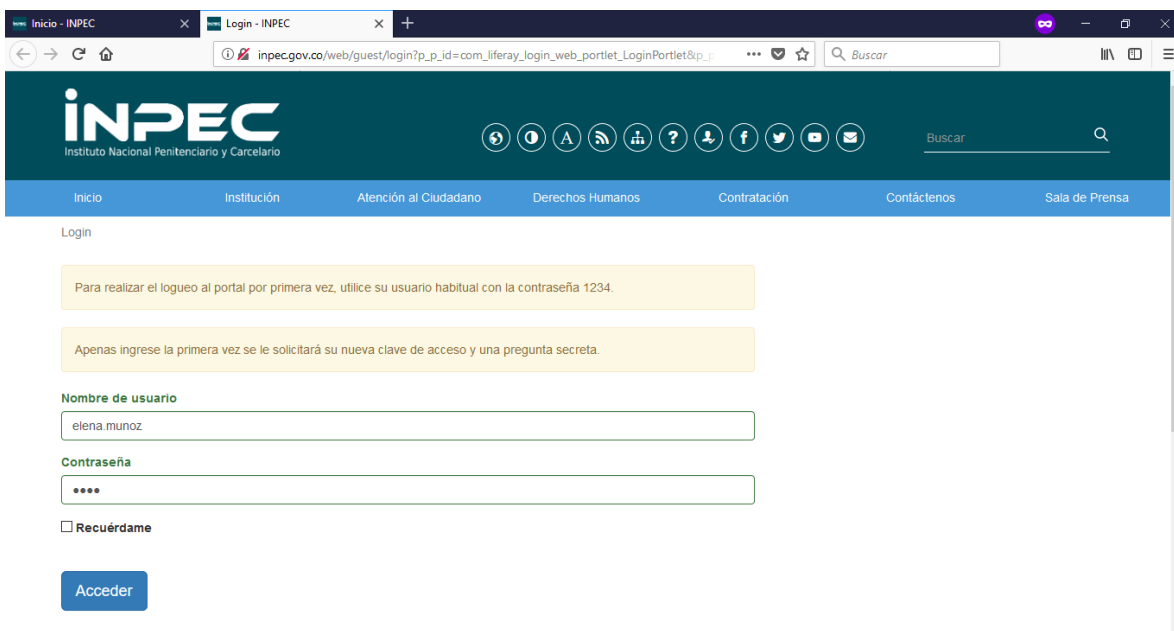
Inicio - INPEC
Login - INPEC
inpec.gov.co/web/guest/login?p_p_id=com_liferay_login_web_portlet_LoginPortlet&p_
Buscar

INPEC
Instituto Nacional Penitenciario y Carcelario

Buscar

Inicio
Institución
Atención al Ciudadano
Derechos Humanos
Contratación
Contáctenos
Sala de Prensa

Login

Para realizar el logueo al portal por primera vez, utilice su usuario habitual con la contraseña 1234.

Apenas ingrese la primera vez se le solicitará su nueva clave de acceso y una pregunta secreta.

Nombre de usuario
elena.munoz
Contraseña
••••
Recuérdame

Acceder